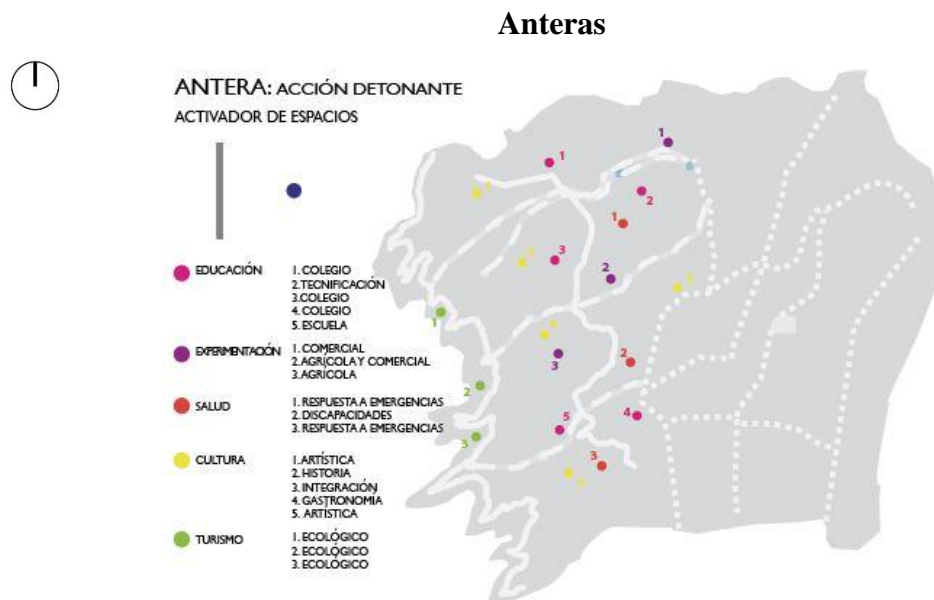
**Anteras**

ANTERA: ACCIÓN DETONANTE
ACTIVADOR DE ESPACIOS

EDUCACIÓN
1. COLEGIO
2. TECNIFICACIÓN
3. COLEGIO
4. COLEGIO
5. ESCUELA

EXPERIMENTACIÓN
1. COMERCIAL
2. AGRÍCOLA Y COMERCIAL
3. AGRÍCOLA

SALUD
1. RESPUESTA A EMERGENCIAS
2. DISCAPACIDADES
3. RESPUESTA A EMERGENCIAS

CULTURA
1. ARTÍSTICA
2. HISTORIA
3. INTEGRACIÓN
4. GASTRONOMIA
5. ARTÍSTICA

TURISMO
1. ECOLÓGICO
2. ECOLÓGICO
3. ECOLÓGICO

1 1 1 2 2 1 3 2 3 1 2 3 4 5 3 1 2 3